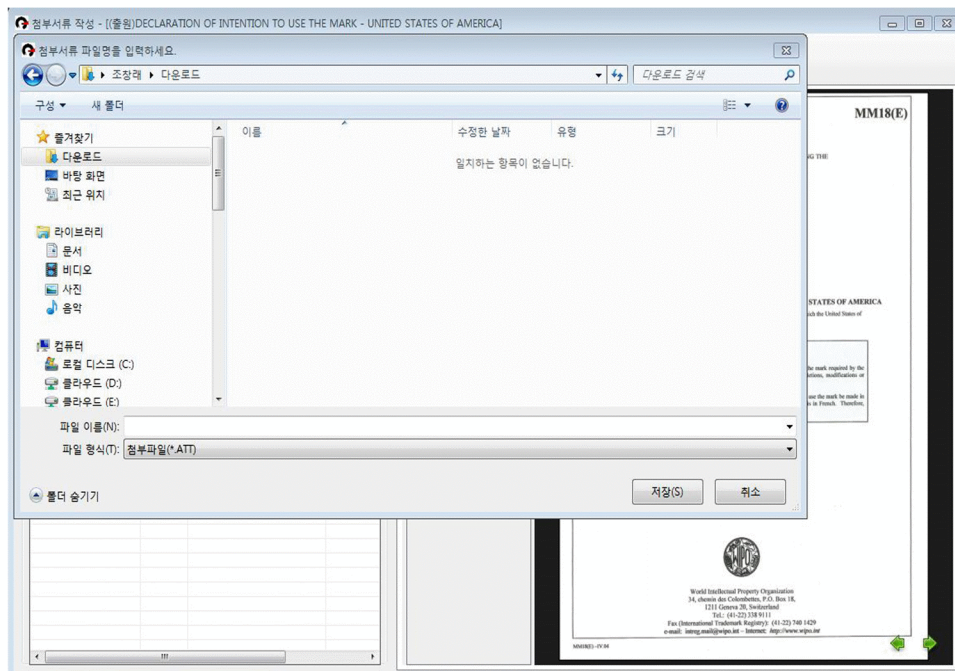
첨부서류 작성 - [(출원)DECLARATION OF INTENTION TO USE THE MARK - UNITED STATES OF AMERICA]

첨부서류 파일명을 입력하세요.

조창래 ▸ 다운로드

다운로드 검색

구성 ▾ 새 폴더

즐겨찾기
다운로드
바탕 화면
최근 위치

라이브러리
문서
비디오
사진
음악

컴퓨터
로컬 디스크 (C:)
클라우드 (D:)
클라우드 (E:)

| 이름 | 수정한 날짜 | 유형 | 크기 |
|---|---|---|---|
| | 일치하는 항목이 없습니다. | | |

파일 이름(N):
파일 형식(T): 첨부파일(*.ATT)

폴더 숨기기

저장(S) 취소

MM18(E)

NG THE

STATES OF AMERICA

ich the United States of

he mark required by the
tions, modifications or

use the mark be made in
in French. Therefore,

WIPO

World Intellectual Property Organization
34, chemin des Colombettes, P.O. Box 18,
1211 Geneva 20, Switzerland
Tel.: (41-22) 338 9111
Fax (International Trademark Registry): (41-22) 740 1429
e-mail: intreg.mail@wipo.int - Internet: http://www.wipo.int

MM18(E) - IV.04

III